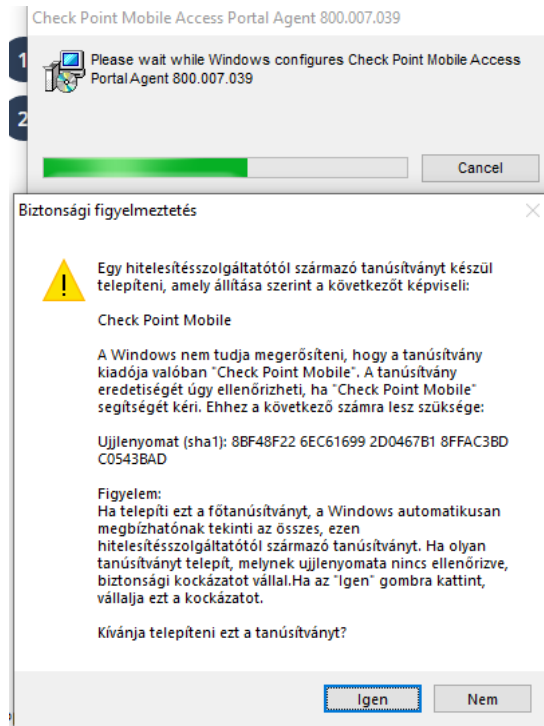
Check Point Mobile Access Portal Agent 800.007.039

1

2

Please wait while Windows configures Check Point Mobile Access Portal Agent 800.007.039

Cancel

Biztonsági figyelmeztetés

Egy hitelesítésszolgáltatótól származó tanúsítványt készül telepíteni, amely állítása szerint a következőt képviseli:

Check Point Mobile

A Windows nem tudja megerősíteni, hogy a tanúsítvány kiadója valóban "Check Point Mobile". A tanúsítvány eredetiségét úgy ellenőrizheti, ha "Check Point Mobile" segítségét kéri. Ehhez a következő számra lesz szüksége:

Ujjlenyomat (sha1): 8BF48F22 6EC61699 2D0467B1 8FFAC3BD C0543BAD

Figyelem:
Ha telepíti ezt a főtanúsítványt, a Windows automatikusan megbízhatónak tekinti az összes, ezen hitelesítésszolgáltatótól származó tanúsítványt. Ha olyan tanúsítványt telepít, melynek ujjlenyomata nincs ellenőrizve, biztonsági kockázatot vállal.Ha az "Igen" gombra kattint, vállalja ezt a kockázatot.

Kívánja telepíteni ezt a tanúsítványt?

Igen

Nem